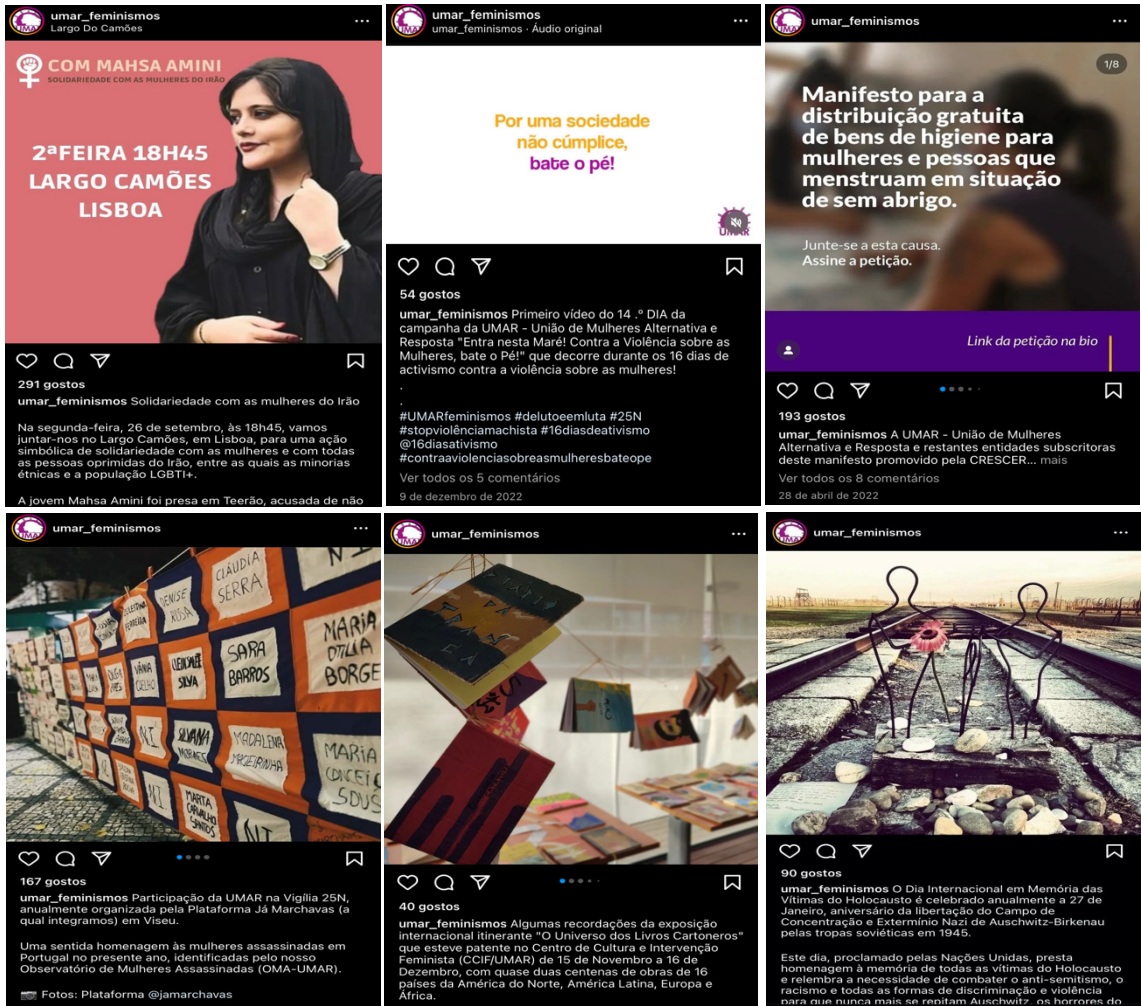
umar_feminismos
Largo Do Camões

COM MAHSA AMINI
SOLIDARIEDADE COM AS MULHERES DO IRÃO

2ªFEIRA 18H45
LARGO CAMÕES
LISBOA

291 gostos
umar_feminismos Solidariedade com as mulheres do Irão

Na segunda-feira, 26 de setembro, às 18h45, vamos juntar-nos no Largo Camões, em Lisboa, para uma ação simbólica de solidariedade com as mulheres e com todas as pessoas oprimidas do Irão, entre as quais as minorias étnicas e a população LGBTI+.

A jovem Mahsa Amini foi presa em Teerão, acusada de não

umar_feminismos
umar_feminismos · Áudio original

Por uma sociedade não cúmplice, bate o pé!

UMAR

54 gostos
umar_feminismos Primeiro vídeo do 14 .º DIA da campanha da UMAR - União de Mulheres Alternativa e Resposta "Entra nesta Maré! Contra a Violência sobre as Mulheres, bate o Pé!" que decorre durante os 16 dias de activismo contra a violência sobre as mulheres!
.
.
#UMARfeminismos #delutoeemluta #25N #stopviolênciamachista #16diasdeativismo @16diasativismo #contraaviolenciasobreasmulheresbateope
Ver todos os 5 comentários
9 de dezembro de 2022

umar_feminismos
1/8
Manifesto para a distribuição gratuita de bens de higiene para mulheres e pessoas que menstruam em situação de sem abrigo.

Junte-se a esta causa.
Assine a petição.

Link da petição na bio

193 gostos
umar_feminismos A UMAR - União de Mulheres Alternativa e Resposta e restantes entidades subscritoras deste manifesto promovido pela CRESCER... mais
Ver todos os 8 comentários
28 de abril de 2022

umar_feminismos

CLÁUDIA SERRA
DENISE ROSA
MARIA OTÍLIA BORGES
SARA BARROS
VÂNIA COELHO
LEONILDE SILVA
SILVANA MORAES
MADALENA MAGRINHA
MARIA CONCEIÇÃO SOUSA
MARTA CARVALHO SANTOS
N.I.

167 gostos
umar_feminismos Participação da UMAR na Vigília 25N, anualmente organizada pela Plataforma Já Marchavas (a qual integramos) em Viseu.

Uma sentida homenagem às mulheres assassinadas em Portugal no presente ano, identificadas pelo nosso Observatório de Mulheres Assassinadas (OMA-UMAR).

📷 Fotos: Plataforma @jamarchavas

umar_feminismos

40 gostos
umar_feminismos Algumas recordações da exposição internacional itinerante "O Universo dos Livros Cartoneros" que esteve patente no Centro de Cultura e Intervenção Feminista (CCIF/UMAR) de 15 de Novembro a 16 de Dezembro, com quase duas centenas de obras de 16 países da América do Norte, América Latina, Europa e África.

umar_feminismos

90 gostos
umar_feminismos O Dia Internacional em Memória das Vítimas do Holocausto é celebrado anualmente a 27 de Janeiro, aniversário da libertação do Campo de Concentração e Extermínio Nazi de Auschwitz-Birkenau pelas tropas soviéticas em 1945.

Este dia, proclamado pelas Nações Unidas, presta homenagem à memória de todas as vítimas do Holocausto e relembra a necessidade de combater o anti-semitismo, o racismo e todas as formas de discriminação e violência para que nunca mais se repitam Auschwitz, os horrores do